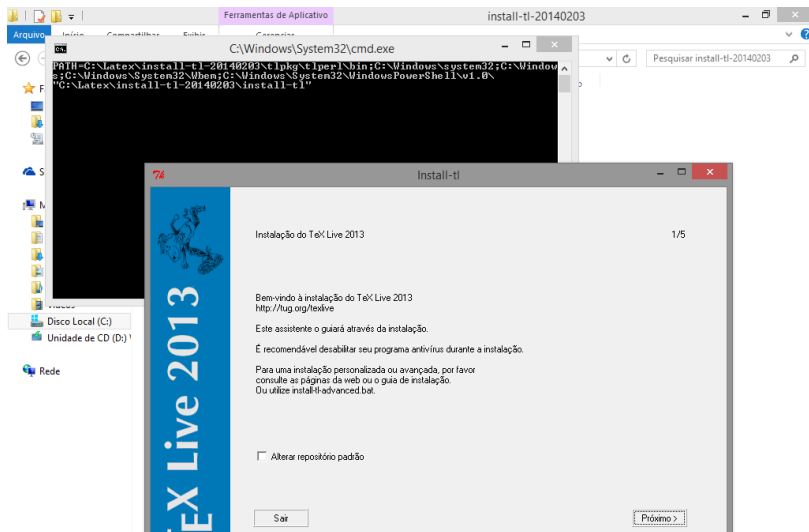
Ferramentas de Aplicativo

install-tl-20140203

Arquivo Início Compartilhar Exibir Gerenciar

Pesquisar install-tl-20140203

C:\Windows\System32\cmd.exe

PATH=C:\Latex\install-tl-20140203\tlpkg\tlperl\bin;C:\Windows\system32;C:\Windows;C:\Windows\System32\Wbem;C:\Windows\System32\WindowsPowerShell\v1.0\
"C:\Latex\install-tl-20140203\install-tl"

Vídeos

Disco Local (C:)

Unidade de CD (D:) V

Rede

Install-tl

Instalação do TeX Live 2013

1/5

Bem-vindo à instalação do TeX Live 2013
http://tug.org/texlive

Este assistente o guiará através da instalação.

É recomendável desabilitar seu programa antivírus durante a instalação.

Para uma instalação personalizada ou avançada, por favor consulte as páginas da web ou o guia de instalação.
Ou utilize install-tl-advanced.bat.

Alterar repositório padrão

TeX Live 2013

Sair

Próximo >